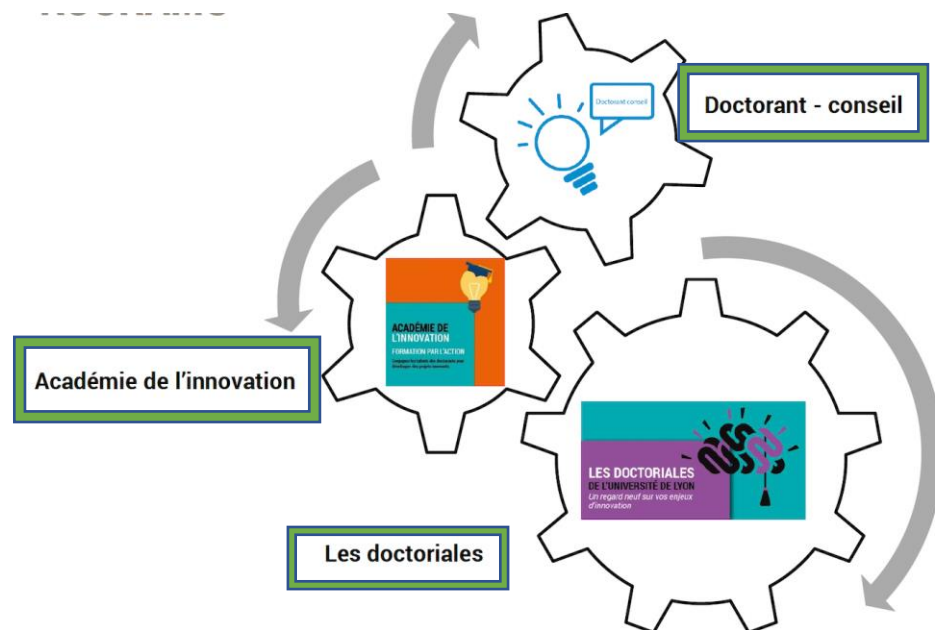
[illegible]

Doctorant conseil

Doctorant - conseil

ACADÉMIE DE L'INNOVATION
FORMATION PAR L'ACTION
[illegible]

Académie de l'innovation

LES DOCTORIALES
DE L'UNIVERSITÉ DE LYON
Un regard neuf sur vos enjeux d'innovation

Les doctoriales